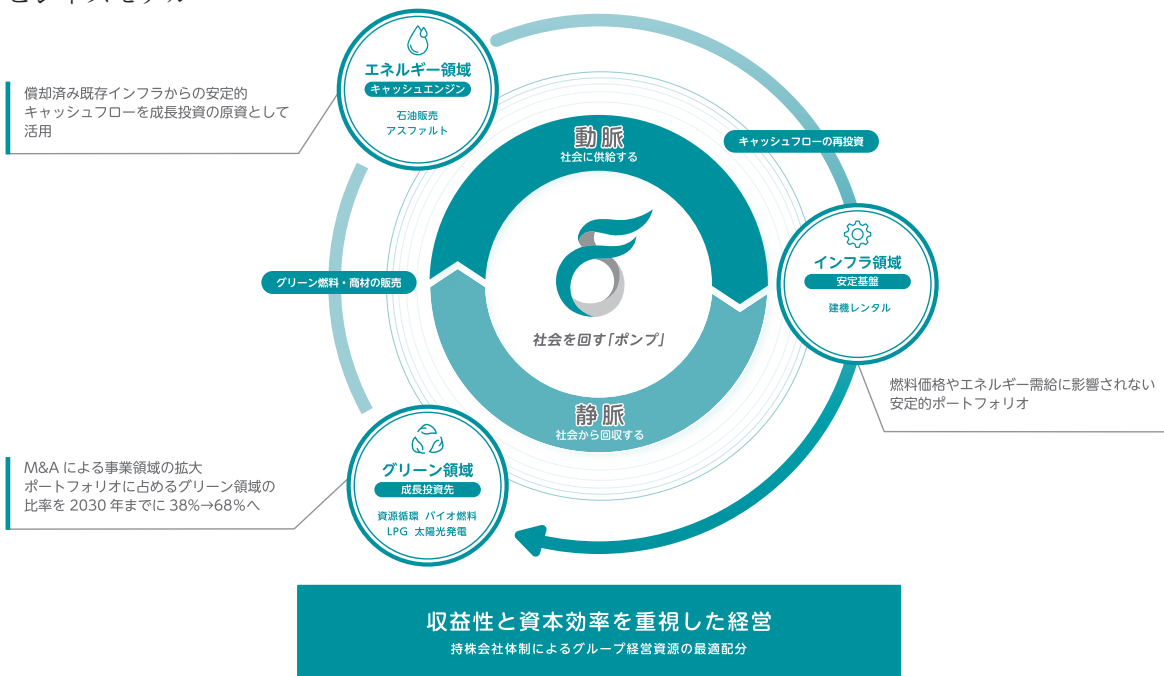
償却済み既存インフラからの安定的キャッシュフローを成長投資の原資として活用

エネルギー領域
キャッシュエンジン
石油販売
アスファルト

キャッシュフローの再投資

動脈
社会に供給する

グリーン燃料・商材の販売

社会を回す「ポンプ」

インフラ領域
安定基盤
建機レンタル

燃料価格やエネルギー需給に影響されない安定的ポートフォリオ

静脈
社会から回収する

M&A による事業領域の拡大
ポートフォリオに占めるグリーン領域の比率を 2030 年までに 38%→68%へ

グリーン領域
成長投資先
資源循環 バイオ燃料
LPG 太陽光発電

収益性と資本効率を重視した経営
持株会社体制によるグループ経営資源の最適配分